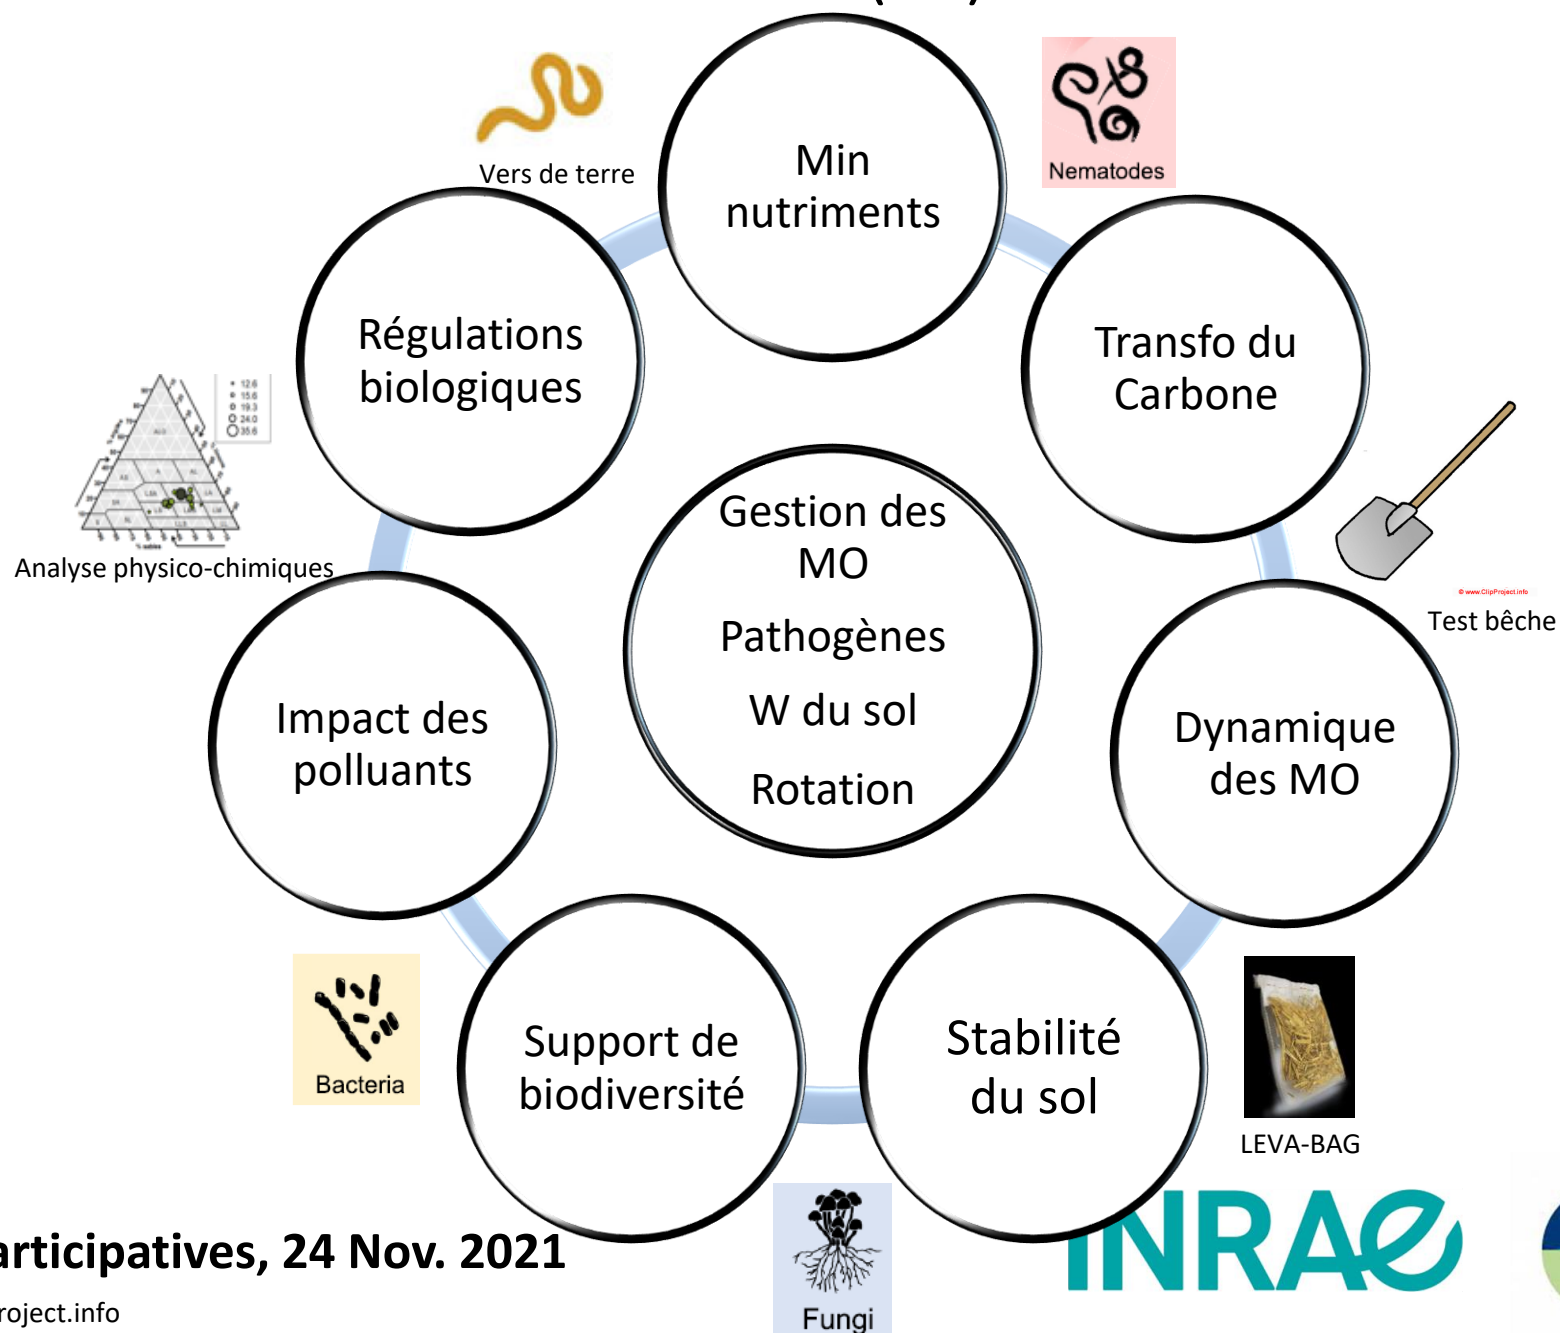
Vers de terre

Min nutriments

Nematodes

Régulations biologiques

Transfo du Carbone

Analyse physico-chimiques

Gestion des MO

Pathogènes

W du sol

Rotation

Test bêche

Impact des polluants

Dynamique des MO

Bacteria

Support de biodiversité

Stabilité du sol

LEVA-BAG

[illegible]articipatives, 24 Nov. 2021

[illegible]roject.info

Fungi

INRAE